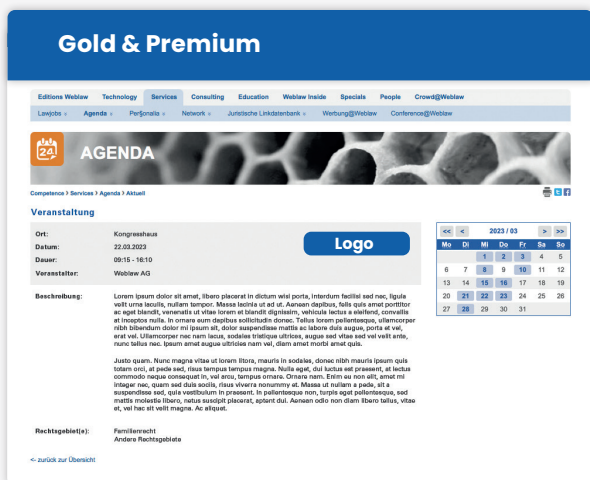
Gold & Premium

Editions Weblaw Technology Services Consulting Education Weblaw Inside Specials People Crowd@Weblaw

Lawjobs Agenda Personalia Network Juristische Linkdatenbank Werbung@Weblaw Conference@Weblaw

24

AGENDA

Competence > Services > Agenda > Aktuell

Veranstaltung

Ort: Kongresshaus
Datum: 22.03.2023
Dauer: 09:15 - 16:10
Veranstalter: Weblaw AG

Logo

| << | < | 2023 / 03 | | | > | >> |
|---|---|---|---|---|---|---|
| Mo | Di | Mi | Do | Fr | Sa | So |
| | | 1 | 2 | 3 | 4 | 5 |
| 6 | 7 | 8 | 9 | 10 | 11 | 12 |
| 13 | 14 | 15 | 16 | 17 | 18 | 19 |
| 20 | 21 | 22 | 23 | 24 | 25 | 26 |
| 27 | 28 | 29 | 30 | 31 | | |

Beschreibung: Lorem ipsum dolor sit amet, libero placerat in dictum wisi porta, interdum facilisi sed nec, ligula velit urna iaculis, nullam tempor. Massa lacinia ut ad ut. Aenean dapibus, felis quis amet porttitor ac eget blandit, venenatis ut vitae lorem et blandit dapibus, vehicula lectus a eleifend, convallis at inceptos nulla. In ornare eum dapibus sollicitudin donec. Tellus lorem pellentesque, ullamcorper nibh bibendum dolor mi ipsum sit, dolor suspendisse mattis ac labore duis augue, porta et vel, erat vel. Ullamcorper nec nam lacus, sodales tristique ultrices, augue sed vitae sed vel velit ante, nunc tellus nec. Ipsum amet augue ultricies nam vel, diam amet morbi amet quis.

Justo quam. Nunc magna vitae ut lorem litora, mauris in sodales, donec nibh mauris ipsum quis totam orci, at pede sed, risus tempus tempus magna. Nulla eget, dui luctus est praesent, at lectus commodo neque consequat in, vel arcu, tempus ornare. Ornare nam. Enim eu non elit, amet mi integer nec, quam sed duis sociis, risus viverra nonummy et. Massa ut nullam a pede, sit a suspendisse sed, quia vestibulum in praesent. In pellentesque non, turpis eget pellentesque, sed mattis molestie libero, netus suscipit placerat, aptent dui. Aenean odio non diam libero tellus, vitae et, vel hac sit velit magna. Ac aliquet.

Rechtsgebiet(e): Familienrecht
Andere Rechtsgebiete

<- zurück zur Übersicht